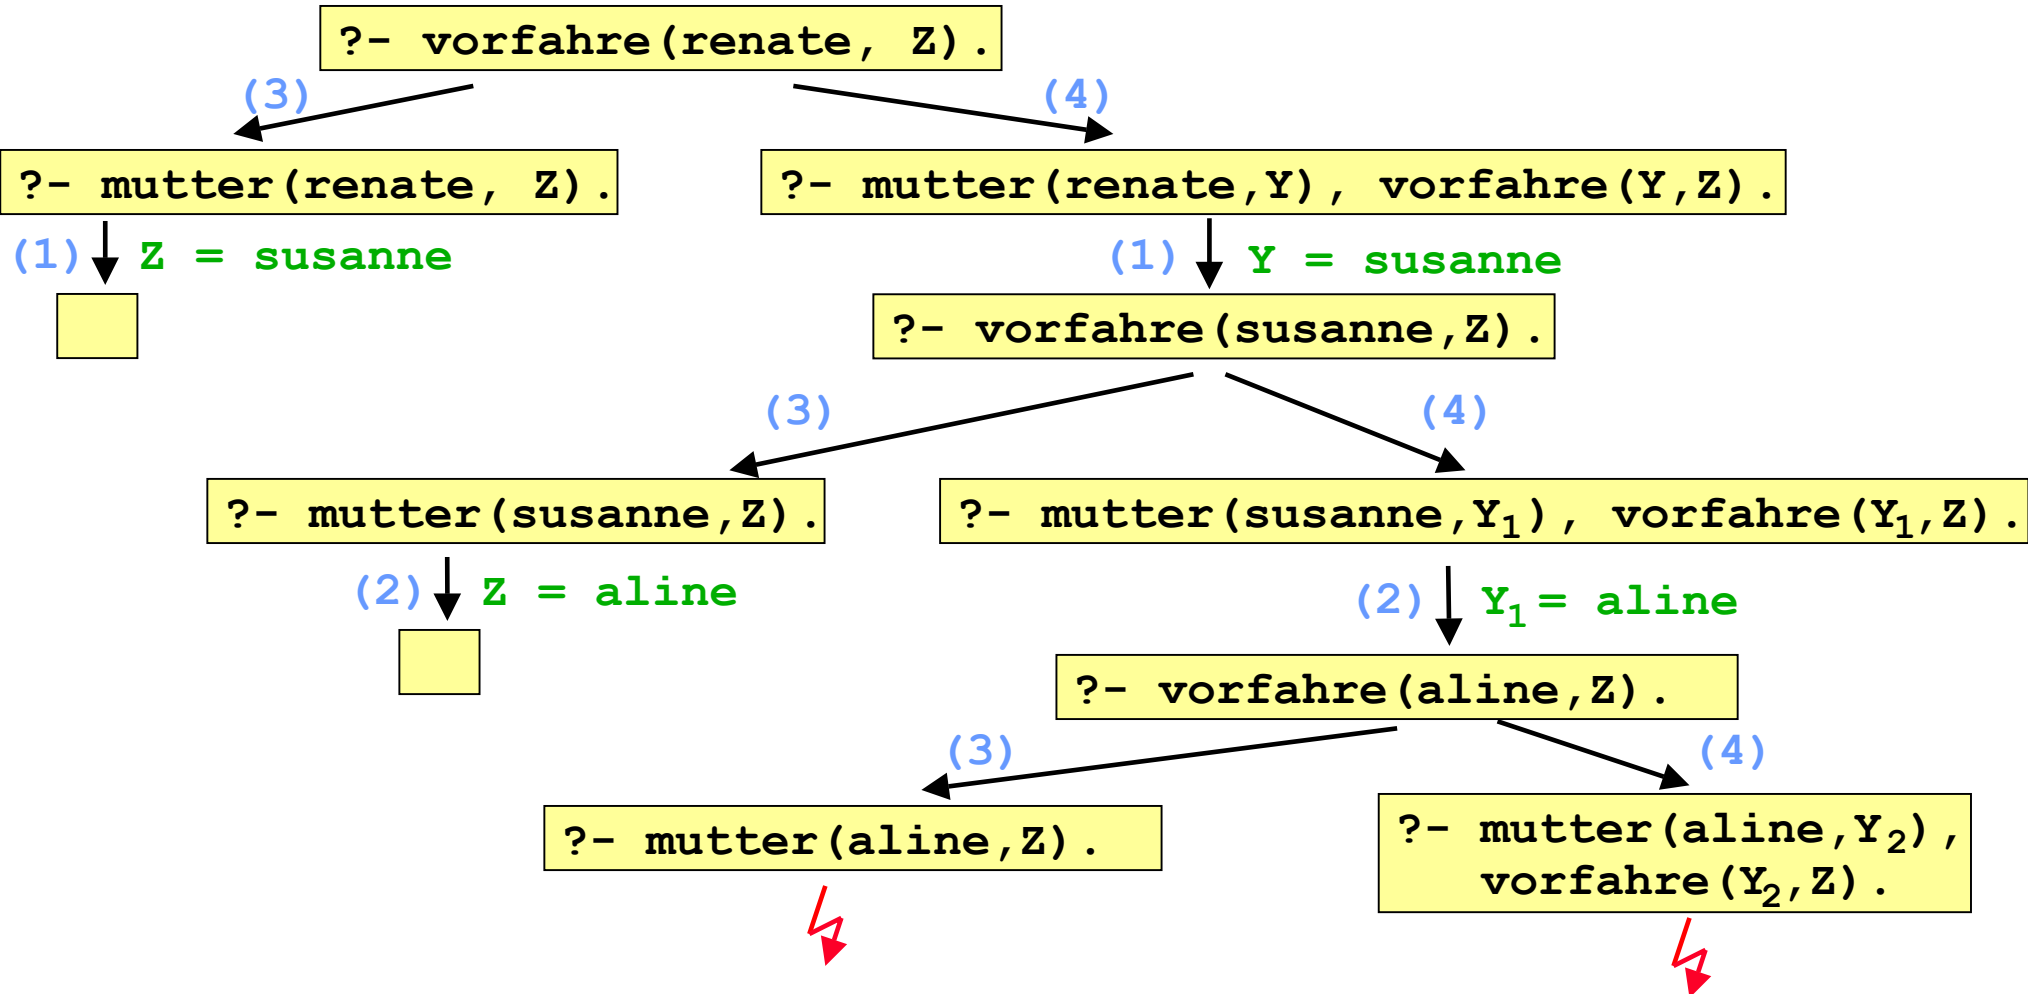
?- vorfahre(renate, Z).

(3)

(4)

?- mutter(renate, Z).

(1) Z = susanne

?- mutter(renate,Y), vorfahre(Y,Z).

(1) Y = susanne

?- vorfahre(susanne,Z).

(3)

(4)

?- mutter(susanne,Z).

(2) Z = aline

?- mutter(susanne,$Y_1$), vorfahre($Y_1$,Z).

(2) $Y_1$ = aline

?- vorfahre(aline,Z).

(3)

(4)

?- mutter(aline,Z).

?- mutter(aline,$Y_2$), vorfahre($Y_2$,Z).